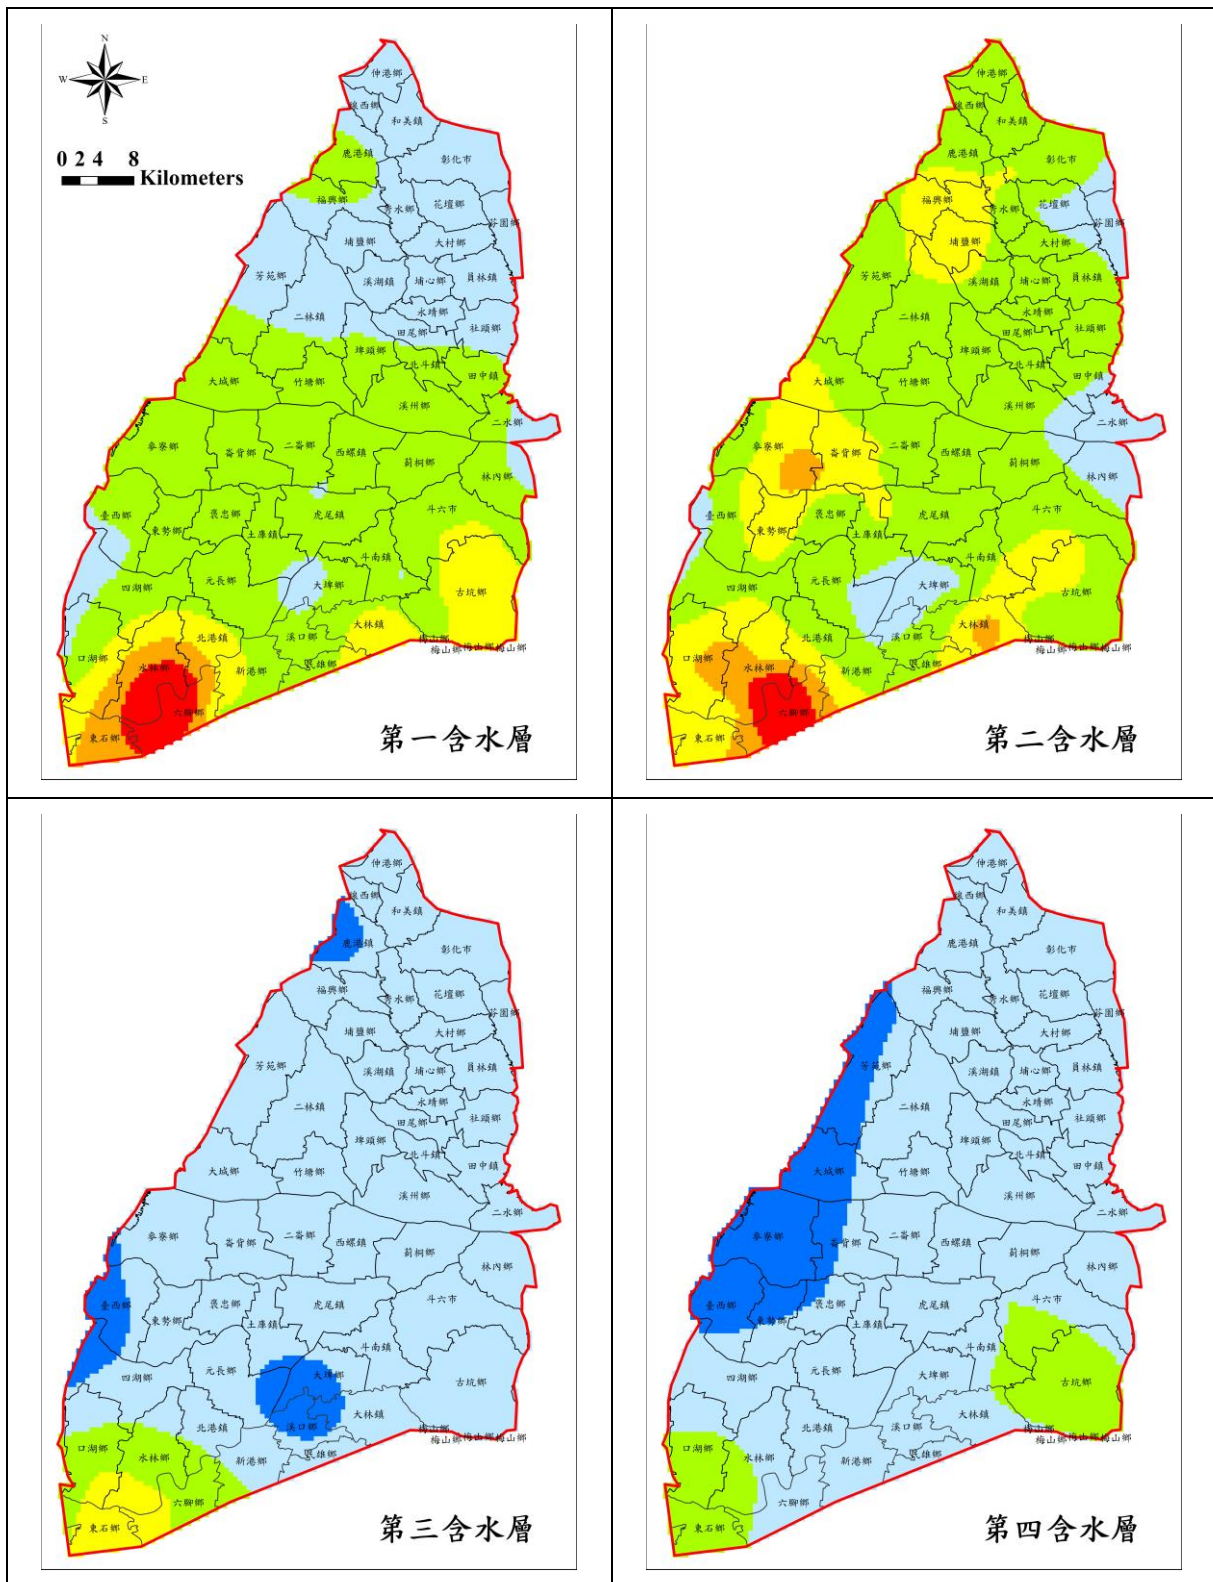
N
W E
S
0 2 4 8
Kilometers

伸港鄉 線西鄉 和美鎮 鹿港鎮 彰化市 福興鄉 秀水鄉 花壇鄉 芬園鄉 埔鹽鄉 大村鄉 芳苑鄉 溪湖鎮 埔心鄉 員林鎮 二林鎮 永靖鄉 田尾鄉 社頭鄉 埤頭鄉 北斗鎮 田中鎮 大城鄉 竹塘鄉 溪州鄉 二水鄉 麥寮鄉 崙背鄉 二崙鄉 西螺鎮 莿桐鄉 林內鄉 臺西鄉 褒忠鄉 東勢鄉 土庫鎮 虎尾鎮 斗六市 斗南鎮 四湖鄉 元長鄉 大埤鄉 古坑鄉 大林鎮 北港鎮 溪口鄉 梅山鄉 口湖鄉 水林鄉 新港鄉 民雄鄉 六腳鄉 東石鄉

第一含水層

第二含水層

第三含水層

第四含水層